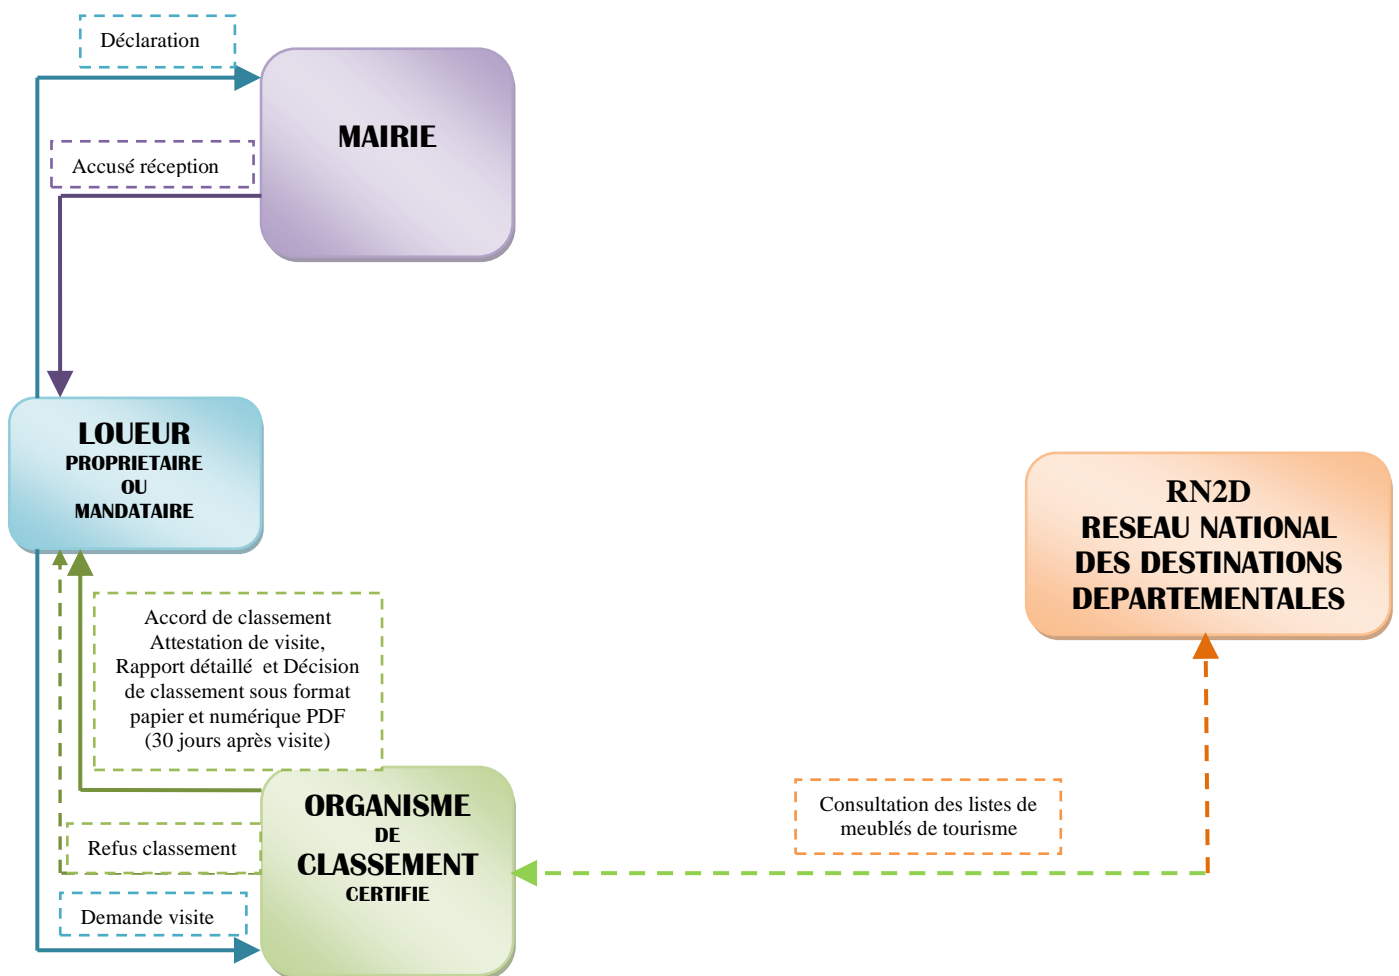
Déclaration

MAIRIE

Accusé réception

LOUEUR
PROPRIETAIRE
OU
MANDATAIRE

RN2D
RESEAU NATIONAL
DES DESTINATIONS
DEPARTEMENTALES

Accord de classement
Attestation de visite,
Rapport détaillé et Décision de classement sous format papier et numérique PDF
(30 jours après visite)

ORGANISME
DE
CLASSEMENT
CERTIFIE

Consultation des listes de meublés de tourisme

Refus classement

Demande visite